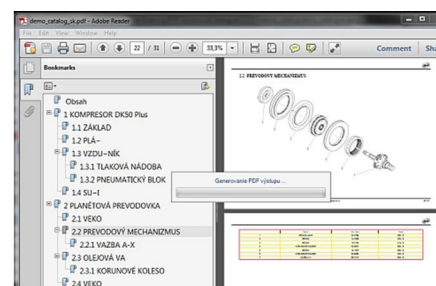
demo_catalog_sk.pdf - Adobe Reader
File Edit View Window Help
22 / 31
33,3%
Comment Sha
Bookmarks
Obsah
1 KOMPRESOR DK50 Plus
1.1 ZÁKLAD
1.2 PLÁ–
1.3 VZDU–NÍK
1.3.1 TLAKOVÁ NÁDOBA
1.3.2 PNEUMATICKÝ BLOK
1.4 SU–I
2 PLANÉTOVÁ PREVODOVKA
2.1 VEKO
2.2 PREVODOVÝ MECHANIZMUS
2.2.1 VAZBA A-X
2.3 OLEJOVÁ VA
2.3.1 KORUNOVÉ KOLESO
2.4 VEKO
Generovanie PDF výstupu ...
2.2 PREVODOVÝ MECHANIZMUS